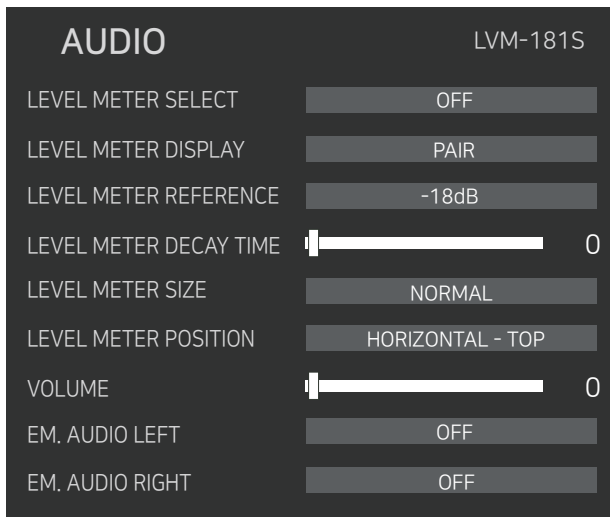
AUDIO

LVM-181S

| | |
|---|---|
| LEVEL METER SELECT | OFF |
| LEVEL METER DISPLAY | PAIR |
| LEVEL METER REFERENCE | -18dB |
| LEVEL METER DECAY TIME | 0 |
| LEVEL METER SIZE | NORMAL |
| LEVEL METER POSITION | HORIZONTAL - TOP |
| VOLUME | 0 |
| EM. AUDIO LEFT | OFF |
| EM. AUDIO RIGHT | OFF |